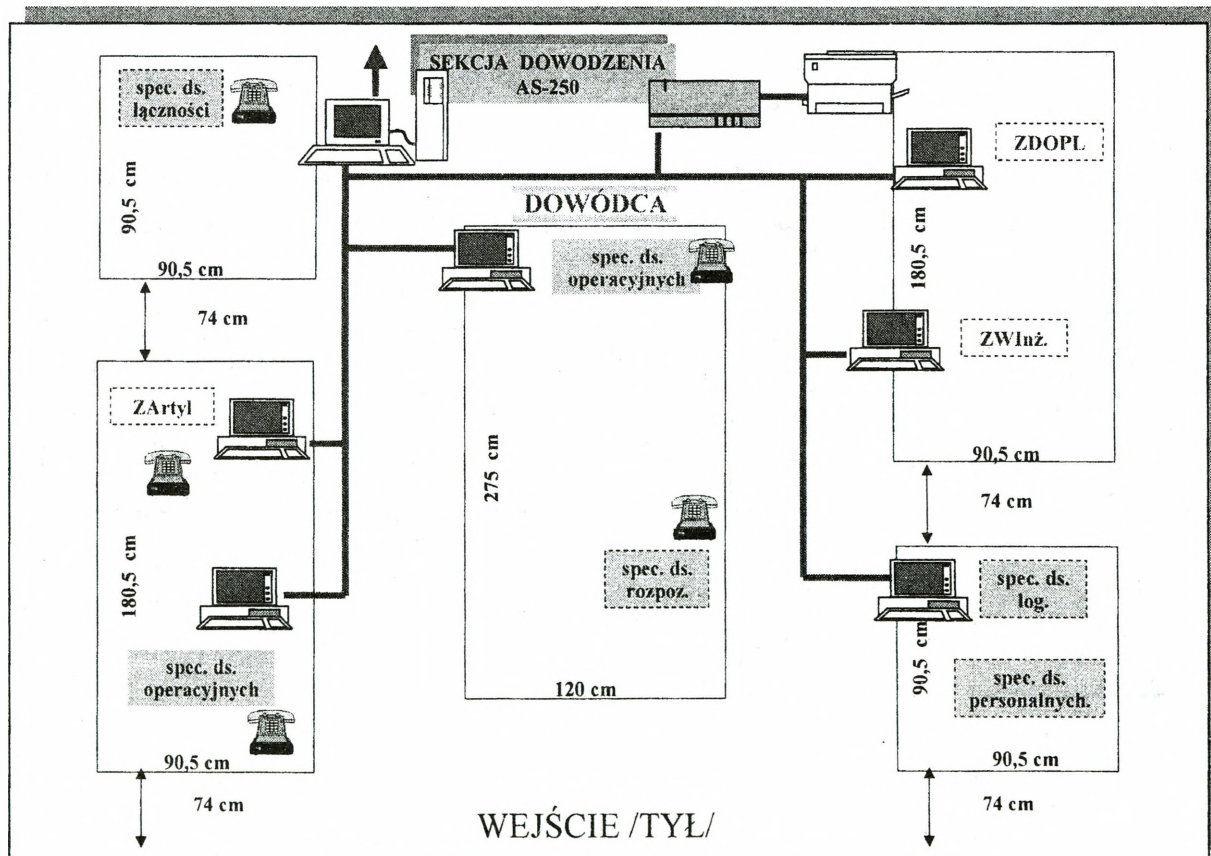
SEKCJA DOWODZENIA AS-250

spec. ds. łączności

90,5 cm

90,5 cm

74 cm

ZDOPL

180,5 cm

DOWÓDCA

spec. ds. operacyjnych

ZWInż.

ZArtyl

275 cm

180,5 cm

90,5 cm

74 cm

spec. ds. rozpoz.

spec. ds. log.

90,5 cm

spec. ds. operacyjnych

spec. ds. personalnych.

120 cm

90,5 cm

90,5 cm

74 cm

WEJŚCIE /TYŁ/

74 cm